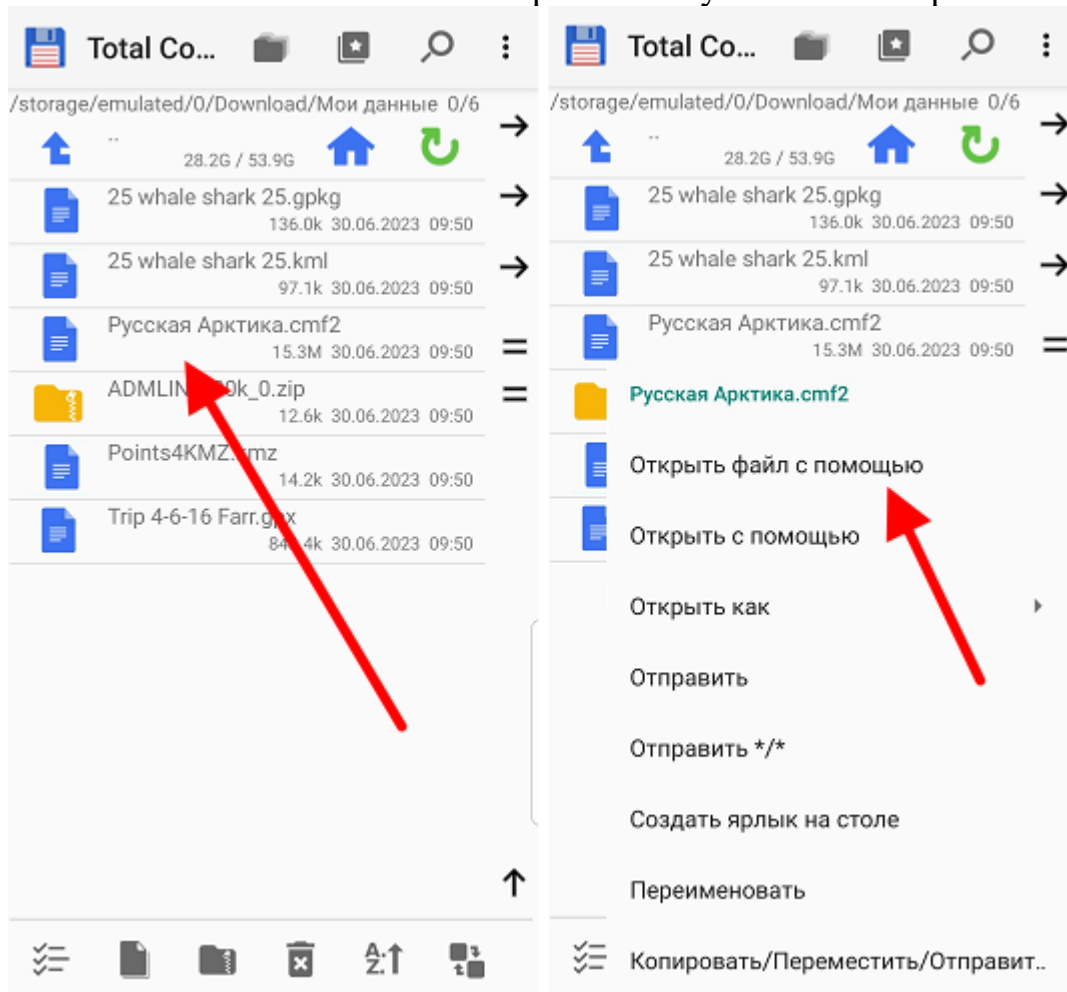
Total Co...

/storage/emulated/0/Download/Мои данные 0/6

..
28.2G / 53.9G

25 whale shark 25.gpkg
136.0k 30.06.2023 09:50

25 whale shark 25.kml
97.1k 30.06.2023 09:50

Русская Арктика.cmf2
15.3M 30.06.2023 09:50

ADMLIN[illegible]0k_0.zip
12.6k 30.06.2023 09:50

Points4KMZ.kmz
14.2k 30.06.2023 09:50

Trip 4-6-16 Farr.gpx
84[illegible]4k 30.06.2023 09:50

Total Co...

/storage/emulated/0/Download/Мои данные 0/6

..
28.2G / 53.9G

25 whale shark 25.gpkg
136.0k 30.06.2023 09:50

25 whale shark 25.kml
97.1k 30.06.2023 09:50

Русская Арктика.cmf2
15.3M 30.06.2023 09:50

Русская Арктика.cmf2

Открыть файл с помощью

Открыть с помощью

Открыть как

Отправить

Отправить */*

Создать ярлык на столе

Переименовать

Копировать/Переместить/Отправит...